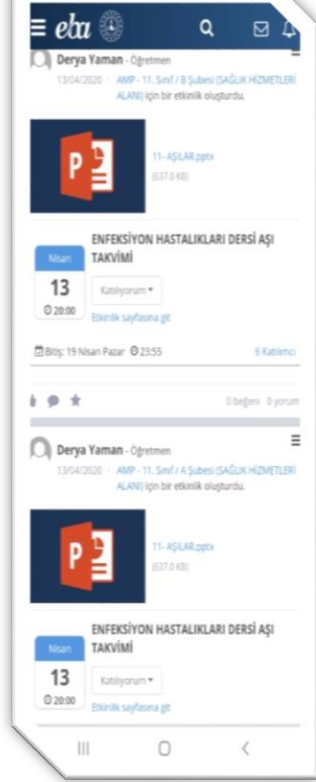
eba

Derya Yaman - Öğretmen
13/04/2020 · AMP - 11. Sınıf / B Şubesi (SAĞLIK HİZMETLERİ ALANI) için bir etkinlik oluşturdu.

11- AŞILAR.pptx
(637.0 KB)

Nisan
13
20:00

ENFEKSİYON HASTALIKLARI DERSİ AŞI TAKVİMİ

Katılıyorum ▾
Etkinlik sayfasına git

Bitiş: 19 Nisan Pazar 23:55
6 Katılımcı

0 beğeni · 0 yorum

Derya Yaman - Öğretmen
13/04/2020 · AMP - 11. Sınıf / A Şubesi (SAĞLIK HİZMETLERİ ALANI) için bir etkinlik oluşturdu.

11- AŞILAR.pptx
(637.0 KB)

Nisan
13
20:00

ENFEKSİYON HASTALIKLARI DERSİ AŞI TAKVİMİ

Katılıyorum ▾
Etkinlik sayfasına git